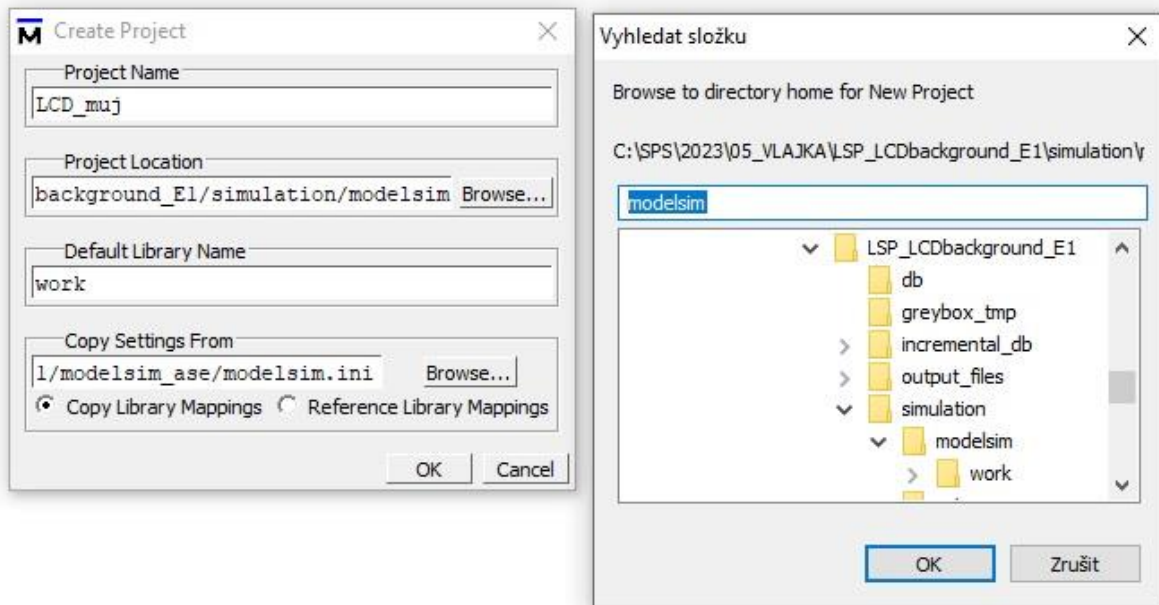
Create Project

Project Name
LCD_muj

Project Location
background_E1/simulation/modelsim Browse...

Default Library Name
work

Copy Settings From
l/modelsim_ase/modelsim.ini Browse...
Copy Library Mappings Reference Library Mappings

OK Cancel

Vyhledat složku

Browse to directory home for New Project

C:\SPS\2023\05_VLAJKA\LSP_LCDbackground_E1\simulation\

modelsim

LSP_LCDbackground_E1
db
greybox_tmp
incremental_db
output_files
simulation
modelsim
work

OK Zrušit